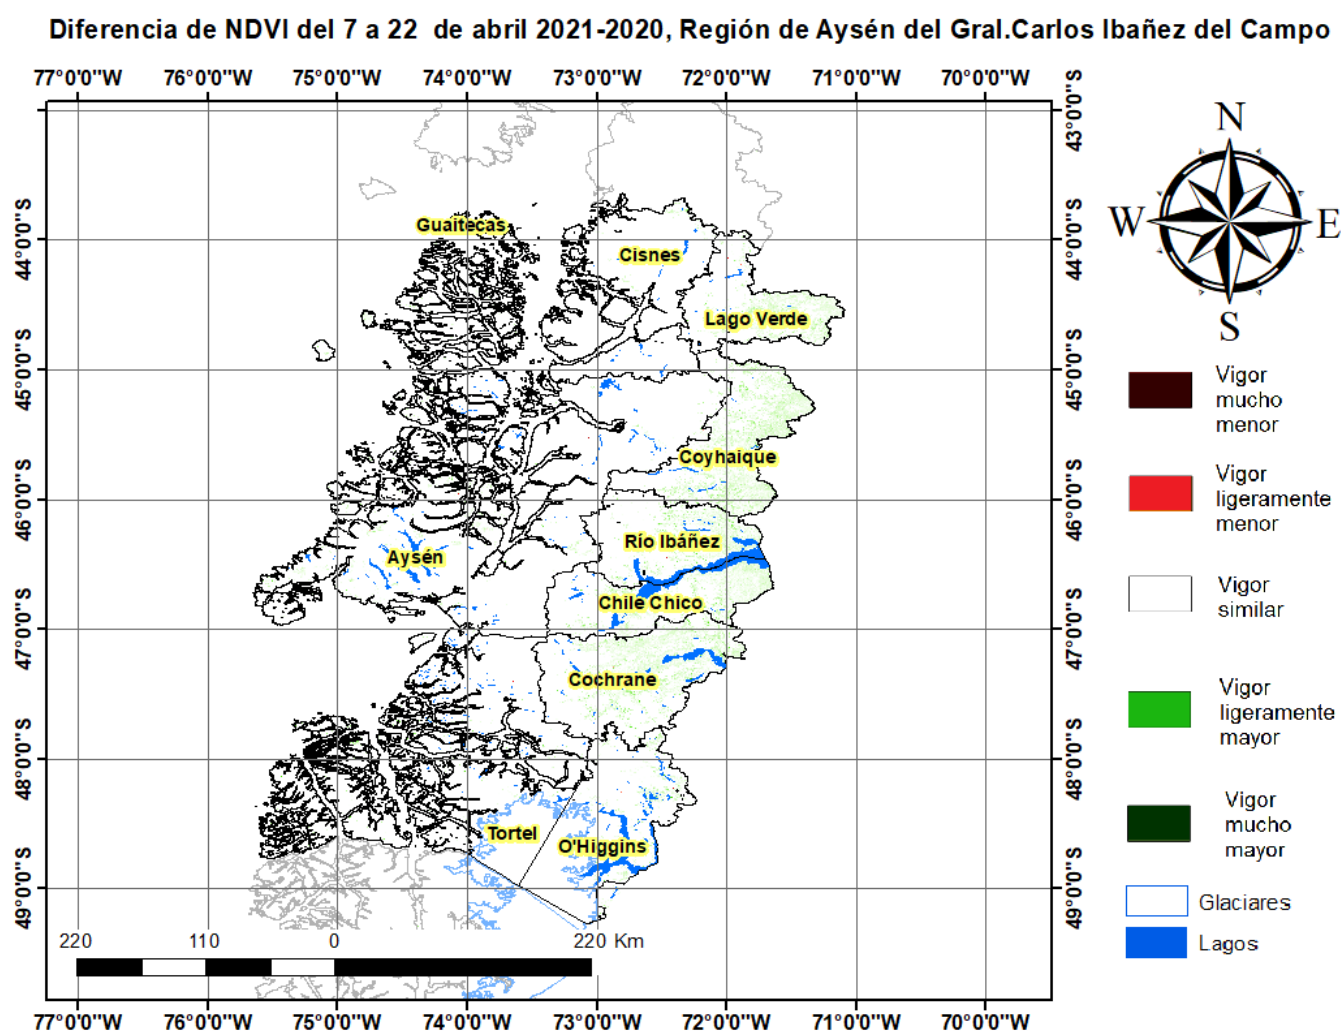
Diferencia de NDVI del 7 a 22 de abril 2021-2020, Región de Aysén del Gral.Carlos Ibañez del Campo

77°0'0"W 76°0'0"W 75°0'0"W 74°0'0"W 73°0'0"W 72°0'0"W 71°0'0"W 70°0'0"W

43°0'0"S
44°0'0"S
45°0'0"S
46°0'0"S
47°0'0"S
48°0'0"S
49°0'0"S

44°0'0"S
45°0'0"S
46°0'0"S
47°0'0"S
48°0'0"S
49°0'0"S

Guaitecas
Cisnes
Lago Verde
Coyhaique
Aysén
Río Ibáñez
Chile Chico
Cochrane
Tortel
O'Higgins

N
W
E
S

Vigor mucho menor

Vigor ligeramente menor

Vigor similar

Vigor ligeramente mayor

Vigor mucho mayor

Glaciares

Lagos

220 110 0 220 Km

77°0'0"W 76°0'0"W 75°0'0"W 74°0'0"W 73°0'0"W 72°0'0"W 71°0'0"W 70°0'0"W